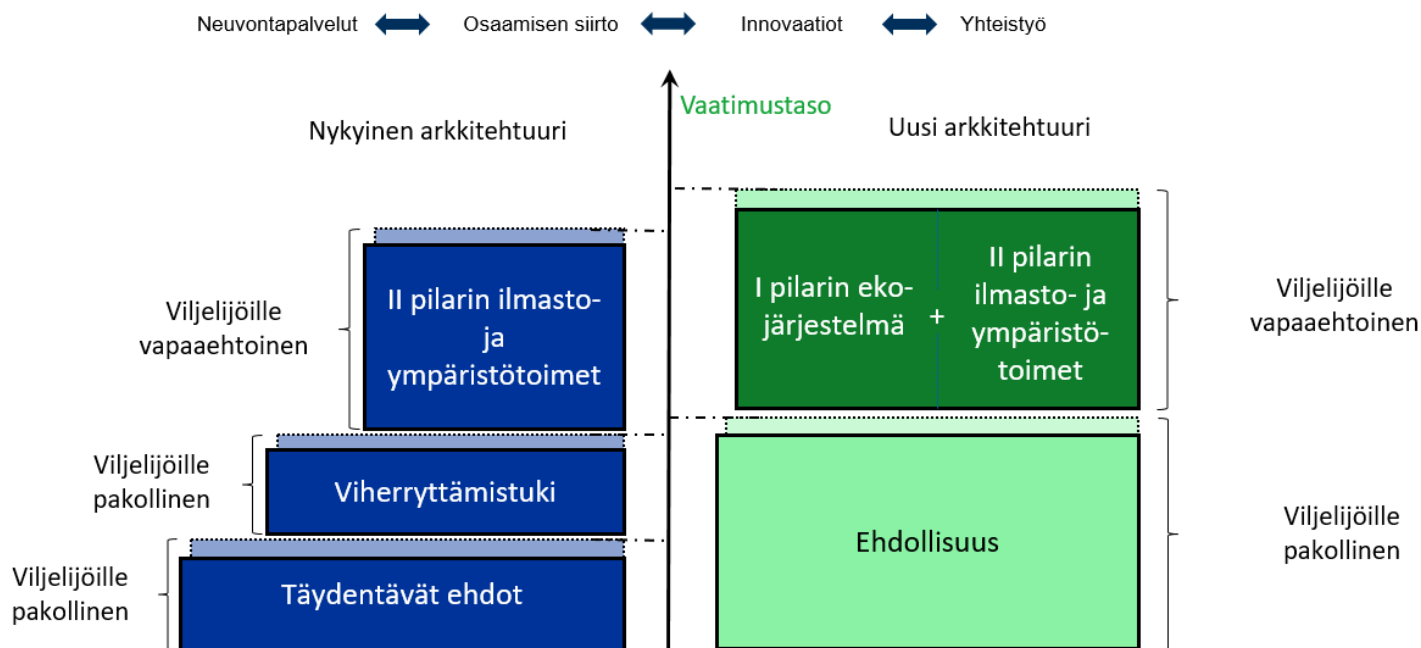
Neuvontapalvelut Osaamisen siirto Innovaatiot Yhteistyö

Vaatimustaso

Nykyinen arkkitehtuuri

Uusi arkkitehtuuri

Viljelijöille vapaaehtoinen

II pilarin ilmasto- ja ympäristötoimet

Viljelijöille pakollinen

Viherryttämistuki

Viljelijöille pakollinen

Täydentävät ehdot

I pilarin eko-järjestelmä

+

II pilarin ilmasto- ja ympäristötoimet

Viljelijöille vapaaehtoinen

Ehdollisuus

Viljelijöille pakollinen